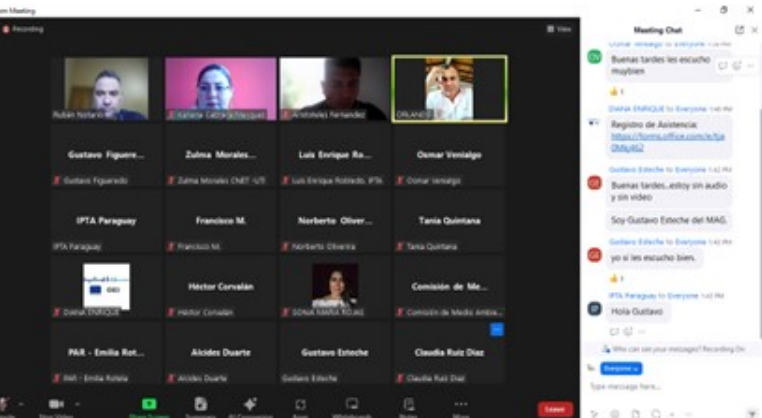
om Meeting

Recording

View

Rubén Notario

Natalia Cabral Vázquez

Aristóteles Fernandez

ORLANDO

Gustavo Figuere...

Gustavo Figueredo

Zulma Morales...

Zulma Morales CNET- UTI

Luis Enrique Ro...

Luis Enrique Robledo, IPTA

Osmar Venialgo

Osmar Venialgo

IPTA Paraguay

IPTA Paraguay

Francisco M.

Francisco M.

Norberto Oliver...

Norberto Oliveira

Tania Quintana

Tania Quintana

DIANA ENRIQUE

Héctor Corvalán

Héctor Corvalán

SONIA MARIA ROJAS

Comisión de Me...

Comisión de Medio Ambie...

PAR - Emilia Rot...

PAR - Emilia Rotela

Alcides Duarte

Alcides Duarte

Gustavo Esteche

Gustavo Esteche

Claudia Ruiz Diaz

Claudia Ruiz Diaz

Leave

Meeting Chat

Osmar Venialgo to Everyone 1:40 PM

Buenas tardes les escucho muybien

DIANA ENRIQUE to Everyone 1:40 PM

Registro de Asistencia: https://forms.office.com/e/Ea0Mq462

Gustavo Esteche to Everyone 1:42 PM

Buenas tardes..estoy sin audio y sin video

Soy Gustavo Esteche del MAG.

Gustavo Esteche to Everyone

yo si les escucho bien.

IPTA Paraguay to Everyone 1:43 PM

Hola Gustavo

Who can see your messages? Recording On

To: Everyone

Type message here...